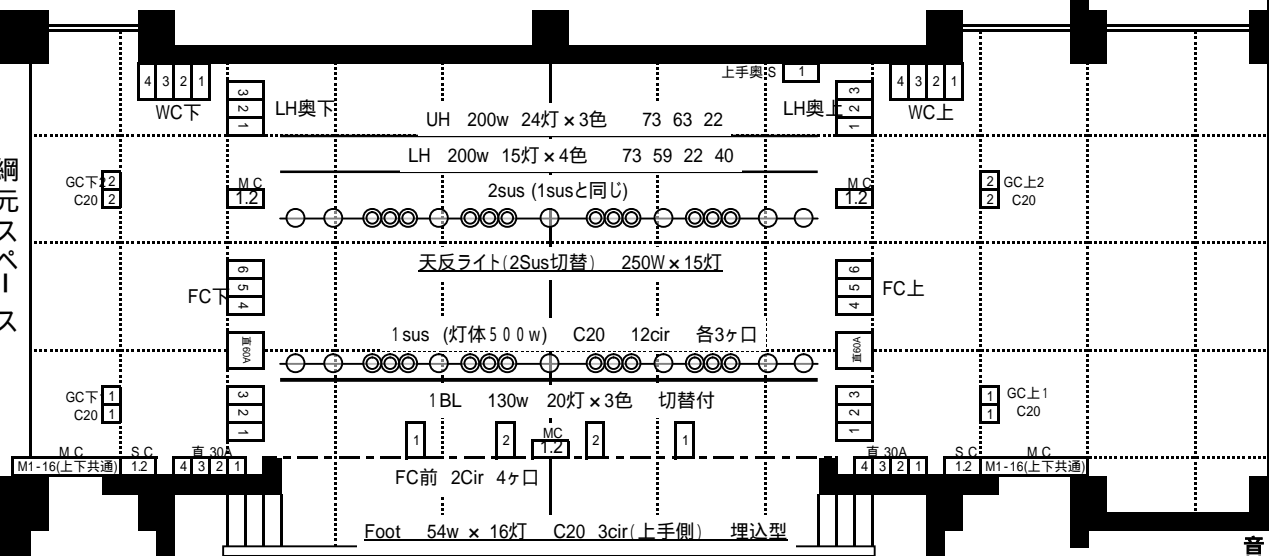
4 3 2 1
WC下
3 2 1
LH奥下
上手奥S 1
UH 200w 24灯×3色 73 63 22
LH奥上
3 2 1
4 3 2 1
WC上
綱元スペース
GC下2 2
C20 2
LH 200w 15灯×4色 73 59 22 40
MC
1.2
2sus (1susと同じ)
MC
1.2
2 GC上2
2 C20
天反ライト(2Sus切替) 250W×15灯
6 5 4
FC下
6 5 4
FC上
直60A
1sus (灯体500w) C20 12cir 各3ヶ口
直60A
GC下 1
C20 1
3 2 1
1BL 130w 20灯×3色 切替付
3 2 1
1 GC上1
1 C20
1
2
MC
1.2
2
1
MC
M1-16(上下共通)
SC
1.2
直 30A
4 3 2 1
直 30A
4 3 2 1
SC
1.2
MC
M1-16(上下共通)
FC前 2Cir 4ヶ口
Foot 54w × 16灯 C20 3cir(上手側) 埋込型
音